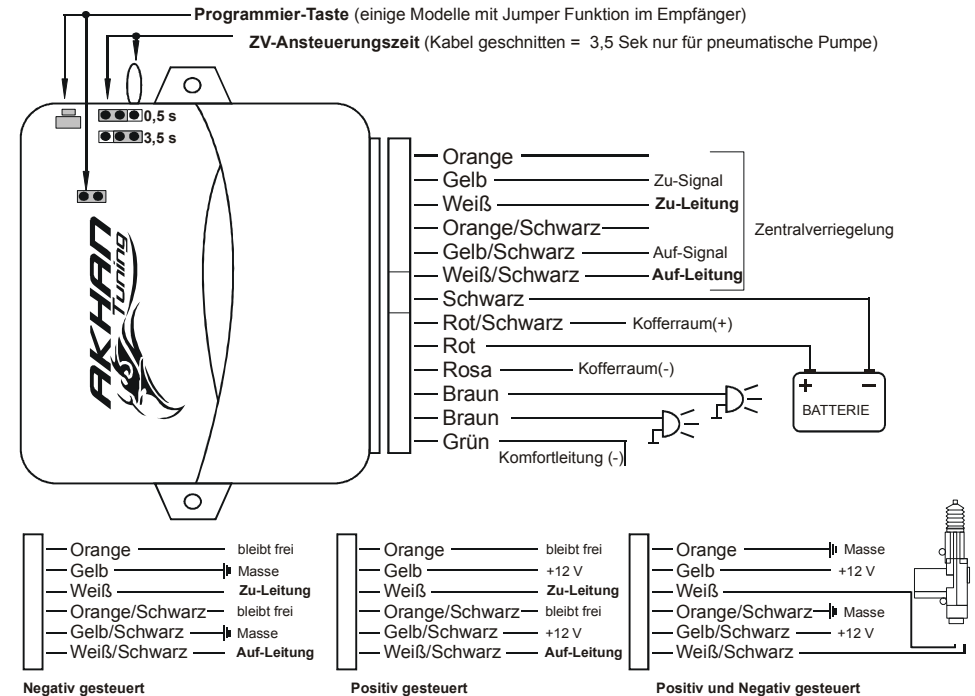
**Programmier-Taste** (einige Modelle mit Jumper Funktion im Empfänger)

**ZV-Ansteuerungszeit** (Kabel geschnitten = 3,5 Sek nur für pneumatische Pumpe)

0,5 s
3,5 s

AKHAN Tuning

Orange
Gelb — Zu-Signal
Weiß — **Zu-Leitung**
Orange/Schwarz
Gelb/Schwarz — Auf-Signal
Weiß/Schwarz — **Auf-Leitung**
Zentralverriegelung
Schwarz
Rot/Schwarz — Kofferraum(+)
Rot
Rosa — Kofferraum(-)
Braun
Braun
Grün
Komfortleitung (-)

+ −
BATTERIE

Orange — bleibt frei
Gelb — Masse
Weiß — **Zu-Leitung**
Orange/Schwarz — bleibt frei
Gelb/Schwarz — Masse
Weiß/Schwarz — **Auf-Leitung**

**Negativ gesteuert**

Orange — bleibt frei
Gelb — +12 V
Weiß — **Zu-Leitung**
Orange/Schwarz — bleibt frei
Gelb/Schwarz — +12 V
Weiß/Schwarz — **Auf-Leitung**

**Positiv gesteuert**

Orange — Masse
Gelb — +12 V
Weiß
Orange/Schwarz — Masse
Gelb/Schwarz — +12 V
Weiß/Schwarz

**Positiv und Negativ gesteuert**